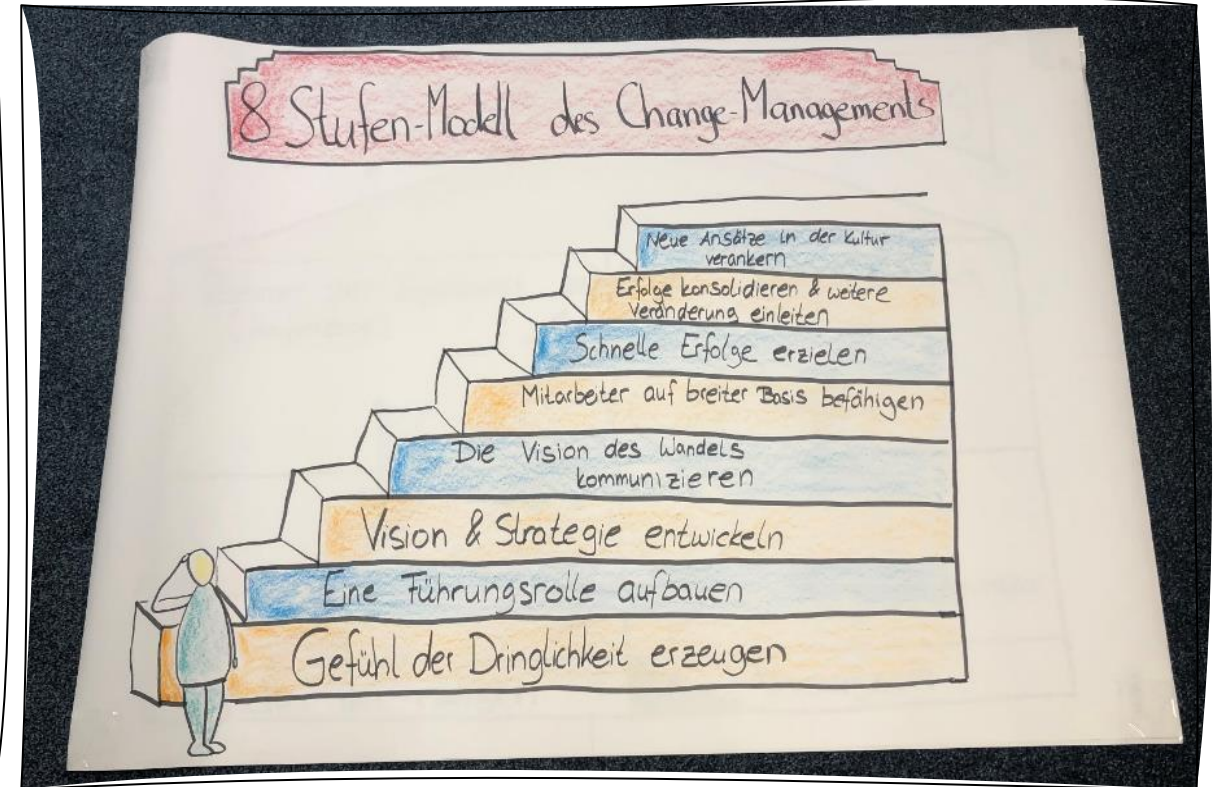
8 Stufen-Modell des Change-Managements

Neue Ansätze in der Kultur verankern

Erfolge konsolidieren & weitere Veränderung einleiten

Schnelle Erfolge erzielen

Mitarbeiter auf breiter Basis befähigen

Die Vision des Wandels kommunizieren

Vision & Strategie entwickeln

Eine Führungsrolle aufbauen

Gefühl der Dringlichkeit erzeugen